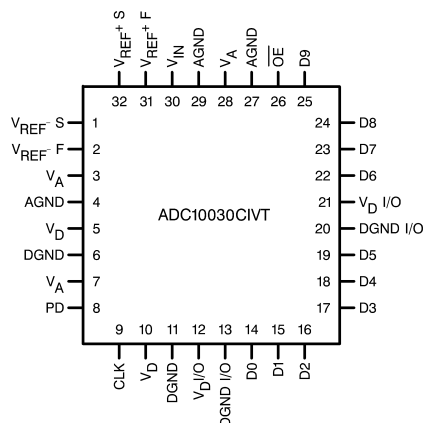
$V_{REF}^{+}$ S
$V_{REF}^{+}$ F
$V_{IN}$
AGND
$V_A$
AGND
$\overline{OE}$
D9
32
31
30
29
28
27
26
25

$V_{REF}^{-}$ S 1
$V_{REF}^{-}$ F 2
$V_A$ 3
AGND 4
$V_D$ 5
DGND 6
$V_A$ 7
PD 8

24 D8
23 D7
22 D6
21 $V_D$ I/O
20 DGND I/O
19 D5
18 D4
17 D3

ADC10030CIVT

9
10
11
12
13
14
15
16
CLK
$V_D$
DGND
$V_D$ I/O
DGND I/O
D0
D1
D2